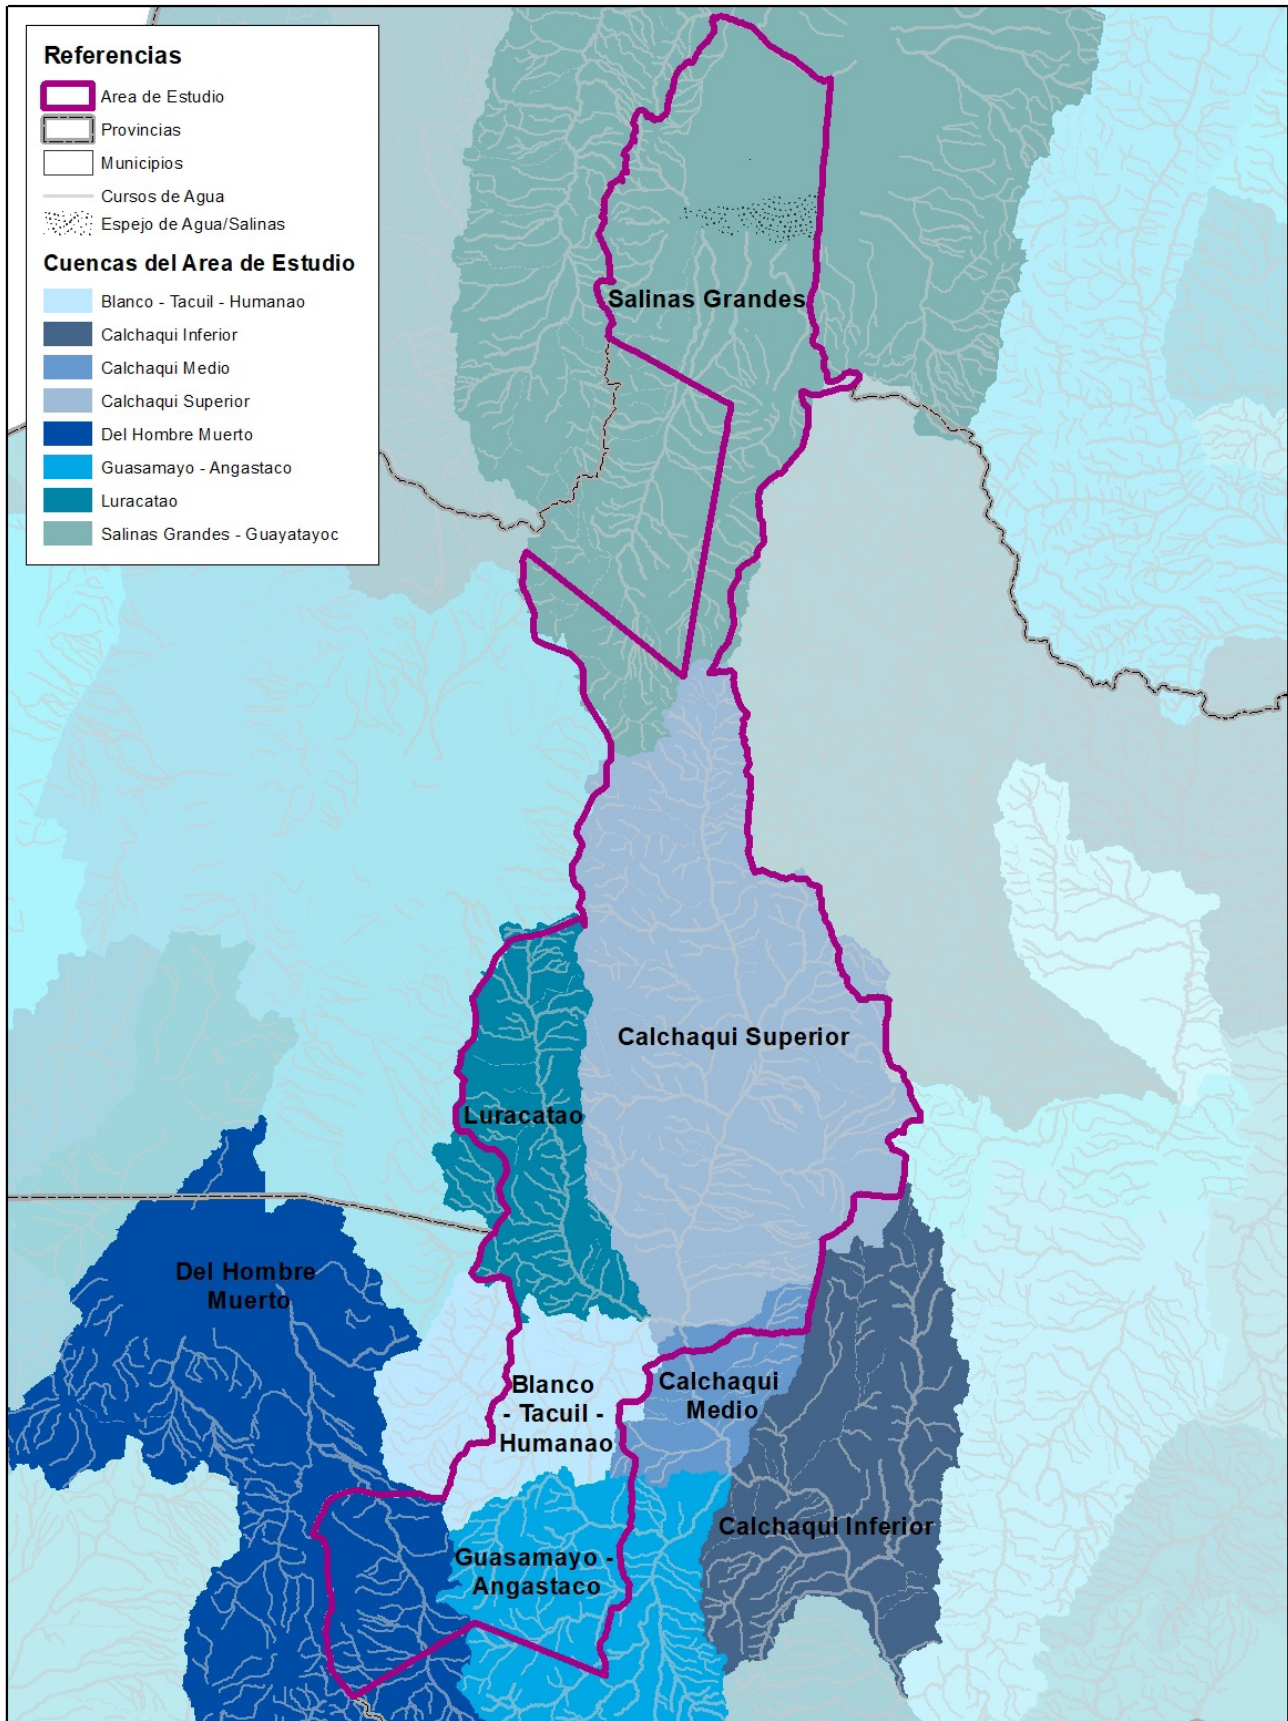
Referencias
Area de Estudio
Provincias
Municipios
Cursos de Agua
Espejo de Agua/Salinas

Cuencas del Area de Estudio
Blanco - Tacuil - Humanao
Calchaqui Inferior
Calchaqui Medio
Calchaqui Superior
Del Hombre Muerto
Guasamayo - Angastaco
Luracatao
Salinas Grandes - Guayatayoc

Salinas Grandes

Calchaqui Superior

Luracatao

Del Hombre Muerto

Blanco - Tacuil - Humanao

Calchaqui Medio

Calchaqui Inferior

Guasamayo - Angastaco